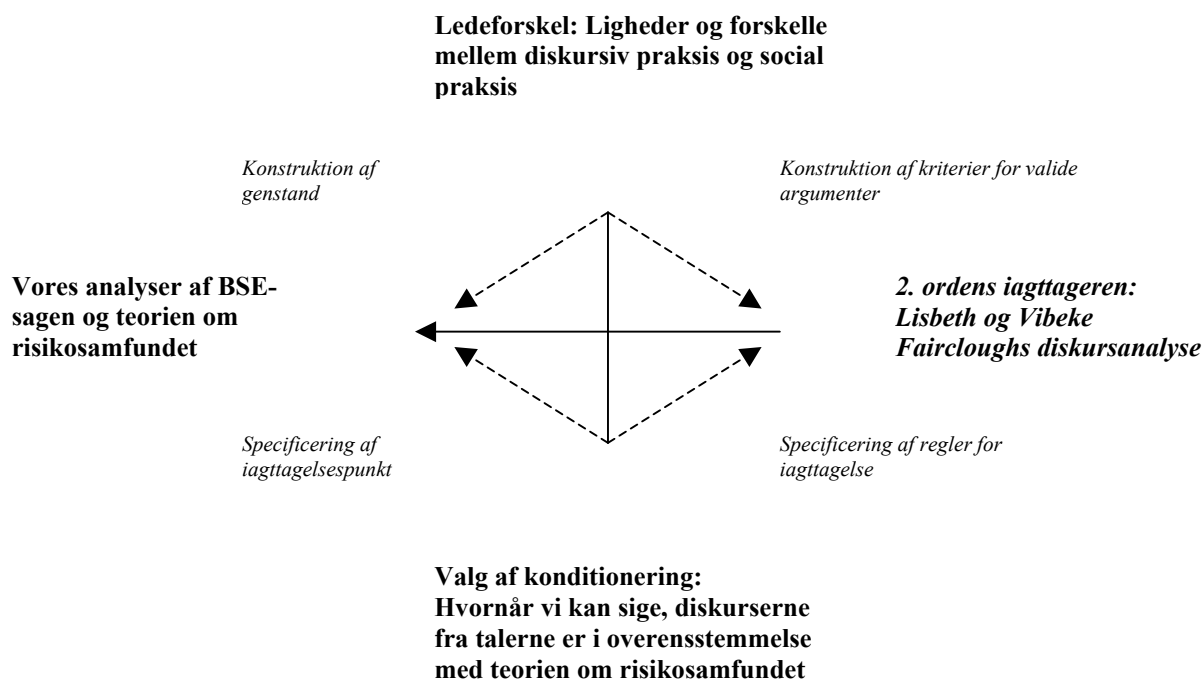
Ledeforskel: Ligheder og forskelle mellem diskursiv praksis og social praksis

Konstruktion af genstand

Konstruktion af kriterier for valide argumenter

Vores analyser af BSE-sagen og teorien om risikosamfundet

2. ordens iagttageren: Lisbeth og Vibeke Faircloughs diskursanalyse

Specificering af iagttagelsespunkt

Specificering af regler for iagttagelse

Valg af konditionering: Hvornår vi kan sige, diskurserne fra talerne er i overensstemmelse med teorien om risikosamfundet